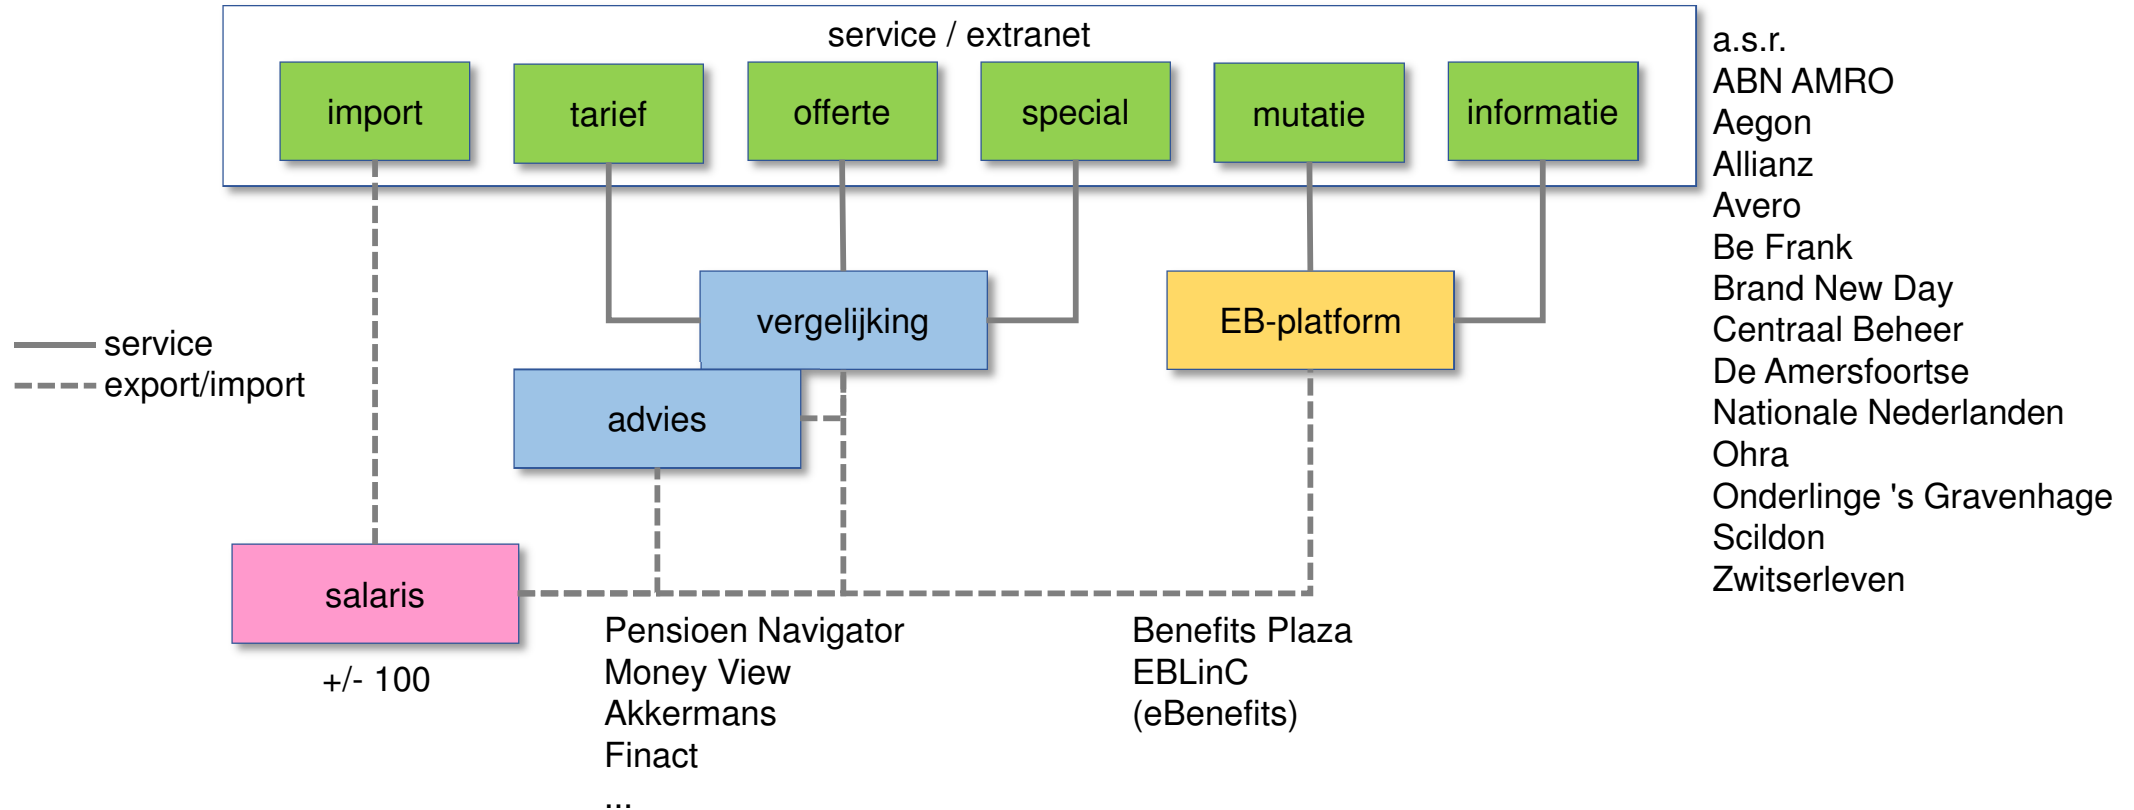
service / extranet

import

tarief

offerte

special

mutatie

informatie

a.s.r.
ABN AMRO
Aegon
Allianz
Avero
Be Frank
Brand New Day
Centraal Beheer
De Amersfoortse
Nationale Nederlanden
Ohra
Onderlinge 's Gravenhage
Scildon
Zwitserleven

service
export/import

vergelijking

EB-platform

advies

salaris

+/- 100

Pensioen Navigator
Money View
Akkermans
Finact
...

Benefits Plaza
EBLinC
(eBenefits)